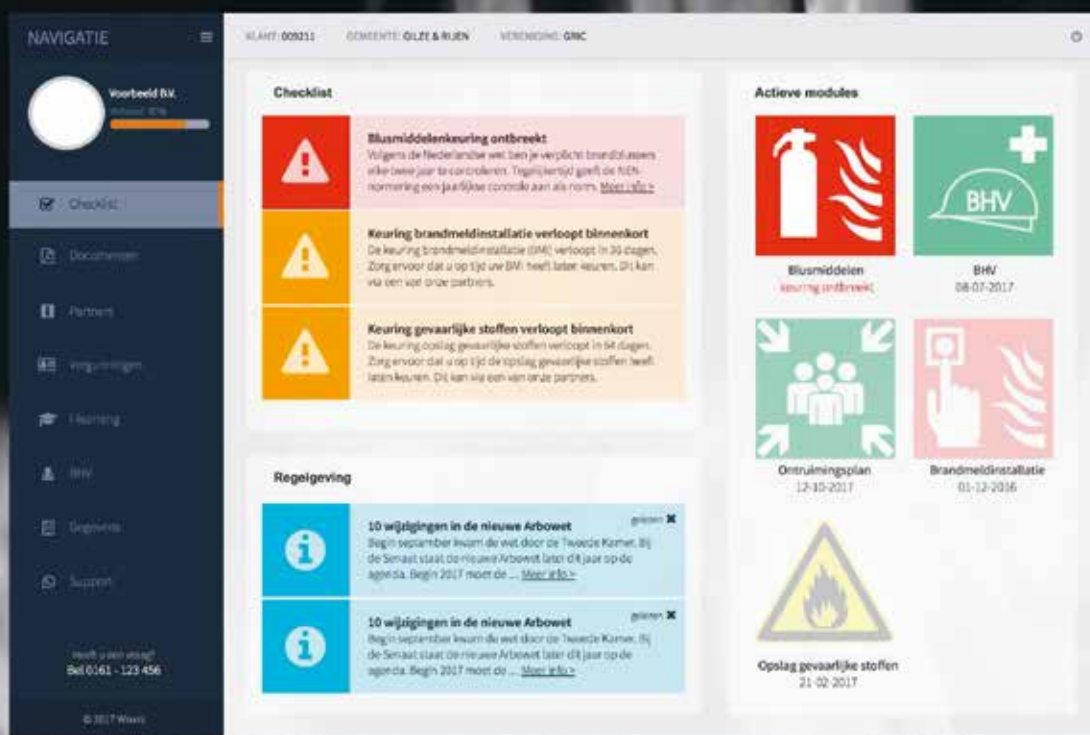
NAVIGATIE

KLANT: 009211   GEMEENTE: GILZE & RIJEN   VERENIGING: GRC

Voorbeeld B.V.
Actueel: 80%

Checklist
Documenten
Partners
Vergunningen
E-learning
BHV
Gegevens
Support

Heeft u een vraag?
Bel 0161 - 123 456

© 2017 Wisers

Checklist

Blusmiddelenkeuring ontbreekt
Volgens de Nederlandse wet ben je verplicht brandblussers elke twee jaar te controleren. Tegelijkertijd geeft de NEN normering een jaarlijkse controle aan als norm. Meer info >

Keuring brandmeldinstallatie verloopt binnenkort
De keuring brandmeldinstallatie (BMI) verloopt in 30 dagen. Zorg ervoor dat u op tijd uw BMI heeft laten keuren. Dit kan via een van onze partners.

Keuring gevaarlijke stoffen verloopt binnenkort
De keuring opslag gevaarlijke stoffen verloopt in 64 dagen. Zorg ervoor dat u op tijd de opslag gevaarlijke stoffen heeft laten keuren. Dit kan via een van onze partners.

Regelgeving

10 wijzigingen in de nieuwe Arbowet
gelezen
Begin september kwam de wet door de Tweede Kamer. Bij de Senaat staat de nieuwe Arbowet later dit jaar op de agenda. Begin 2017 moet de ... Meer info >

10 wijzigingen in de nieuwe Arbowet
gelezen
Begin september kwam de wet door de Tweede Kamer. Bij de Senaat staat de nieuwe Arbowet later dit jaar op de agenda. Begin 2017 moet de ... Meer info >

Actieve modules

Blusmiddelen
keuring ontbreekt

BHV
BHV
08-07-2017

Ontruimingsplan
12-10-2017

Brandmeldinstallatie
01-12-2016

Opslag gevaarlijke stoffen
21-02-2017